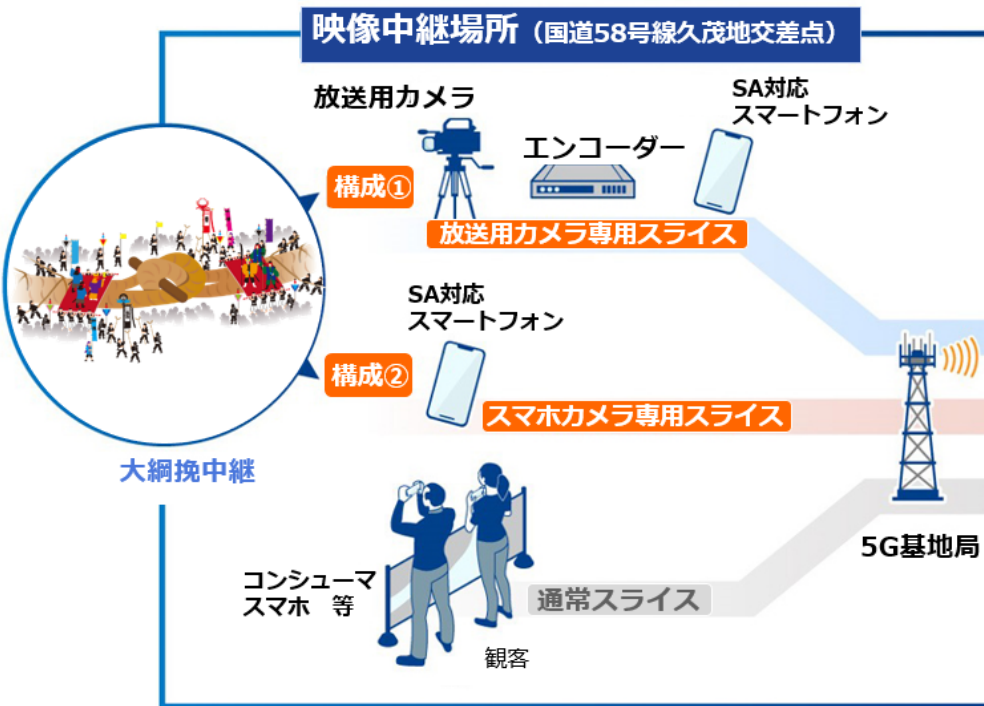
映像中継場所（国道58号線久茂地交差点）

放送用カメラ

エンコーダー

SA対応
スマートフォン

構成①

放送用カメラ専用スライス

SA対応
スマートフォン

構成②

スマホカメラ専用スライス

大綱挽中継

5G基地局

コンシューマ
スマホ　等

通常スライス

観客